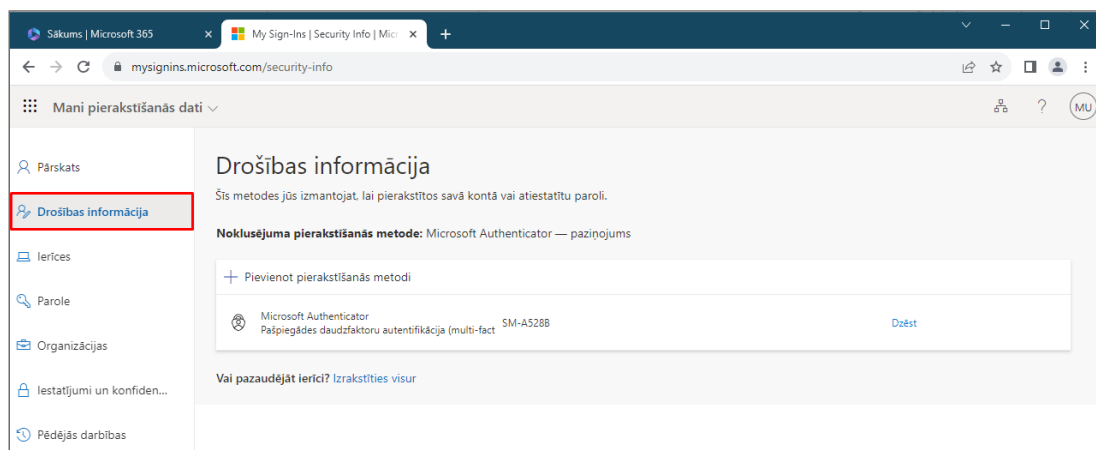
Sākums | Microsoft 365
My Sign-Ins | Security Info | Micr
mysignins.microsoft.com/security-info
Mani pierakstīšanās dati
MU

Pārskats
Drošības informācija
Ierīces
Parole
Organizācijas
Iestatījumi un konfiden...
Pēdējās darbības

Drošības informācija
Šīs metodes jūs izmantojat, lai pierakstītos savā kontā vai atiestatītu paroli.

Noklusējuma pierakstīšanās metode: Microsoft Authenticator — paziņojums

+ Pievienot pierakstīšanās metodi

Microsoft Authenticator
Pašpiegādes daudzfaktoru autentifikācija (multi-fact
SM-A528B
Dzēst

Vai pazaudējāt ierīci? Izrakstīties visur